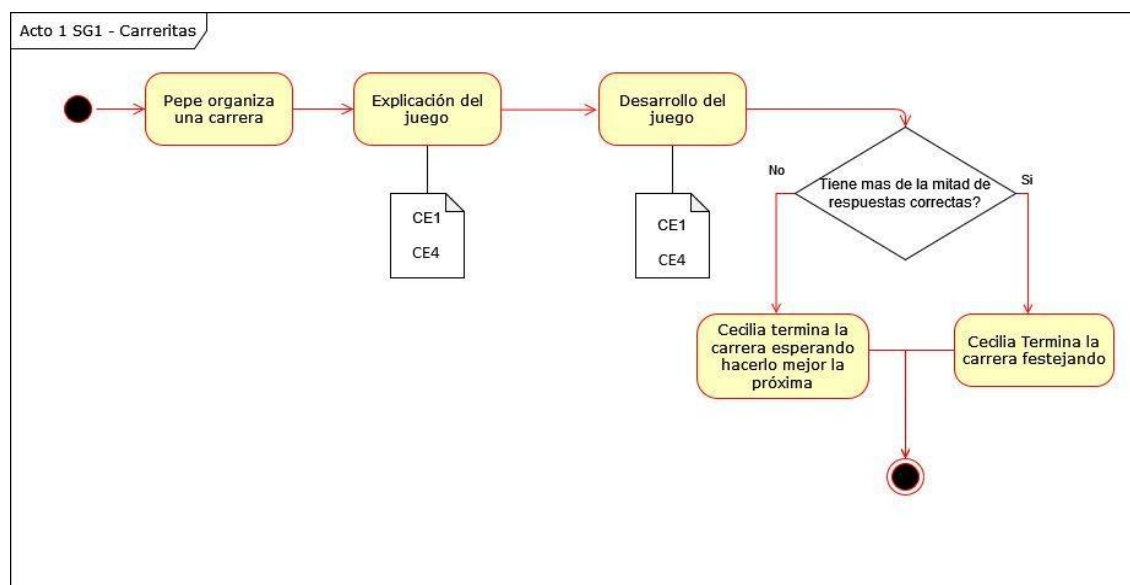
Acto 1 SG1 - Carreritas

Pepe organiza una carrera

Explicación del juego

CE1

CE4

Desarrollo del juego

CE1

CE4

No

Tiene mas de la mitad de respuestas correctas?

Si

Cecilia termina la carrera esperando hacerlo mejor la próxima

Cecilia Termina la carrera festejando